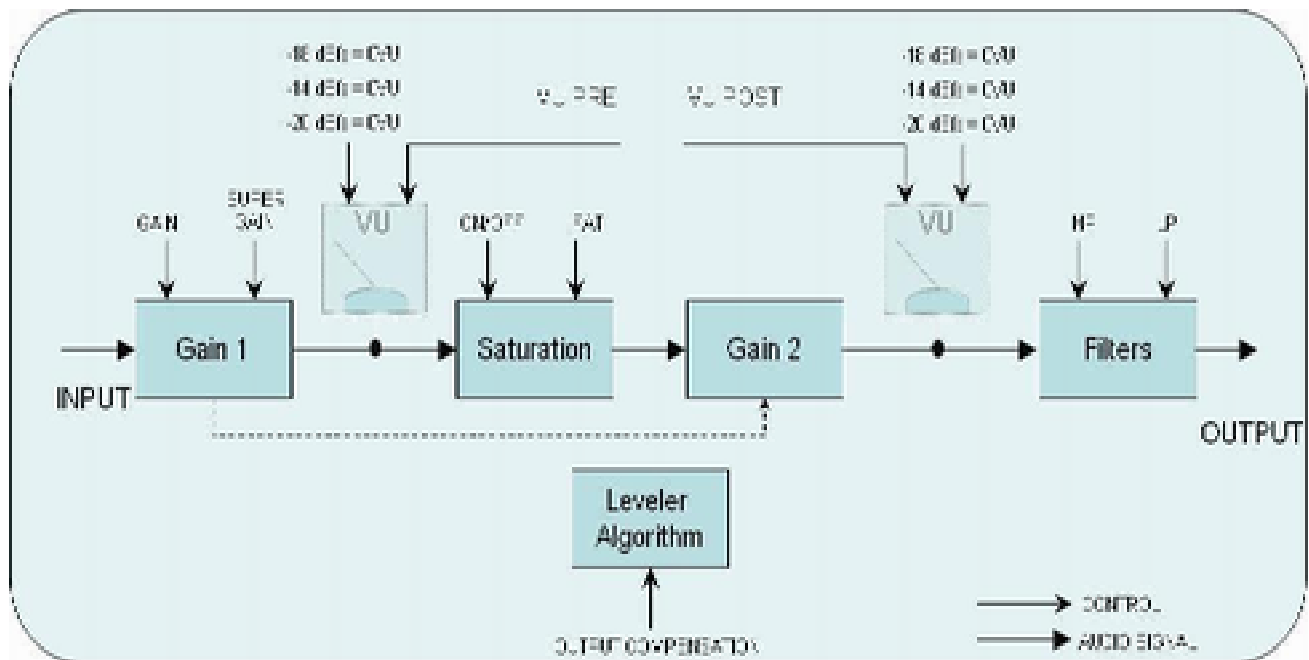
-18 dBfs = 0VU
-14 dBfs = 0VU
-20 dBfs = 0VU

VU PRE

VU POST

-18 dBfs = 0VU
-14 dBfs = 0VU
-20 dBfs = 0VU

GAIN

SUPER GAIN

VU

ON/OFF

FAT

VU

HP

LP

INPUT

Gain 1

Saturation

Gain 2

Filters

OUTPUT

Leveler Algorithm

OUTPUT COMPENSATION

CONTROL

AUDIO SIGNAL